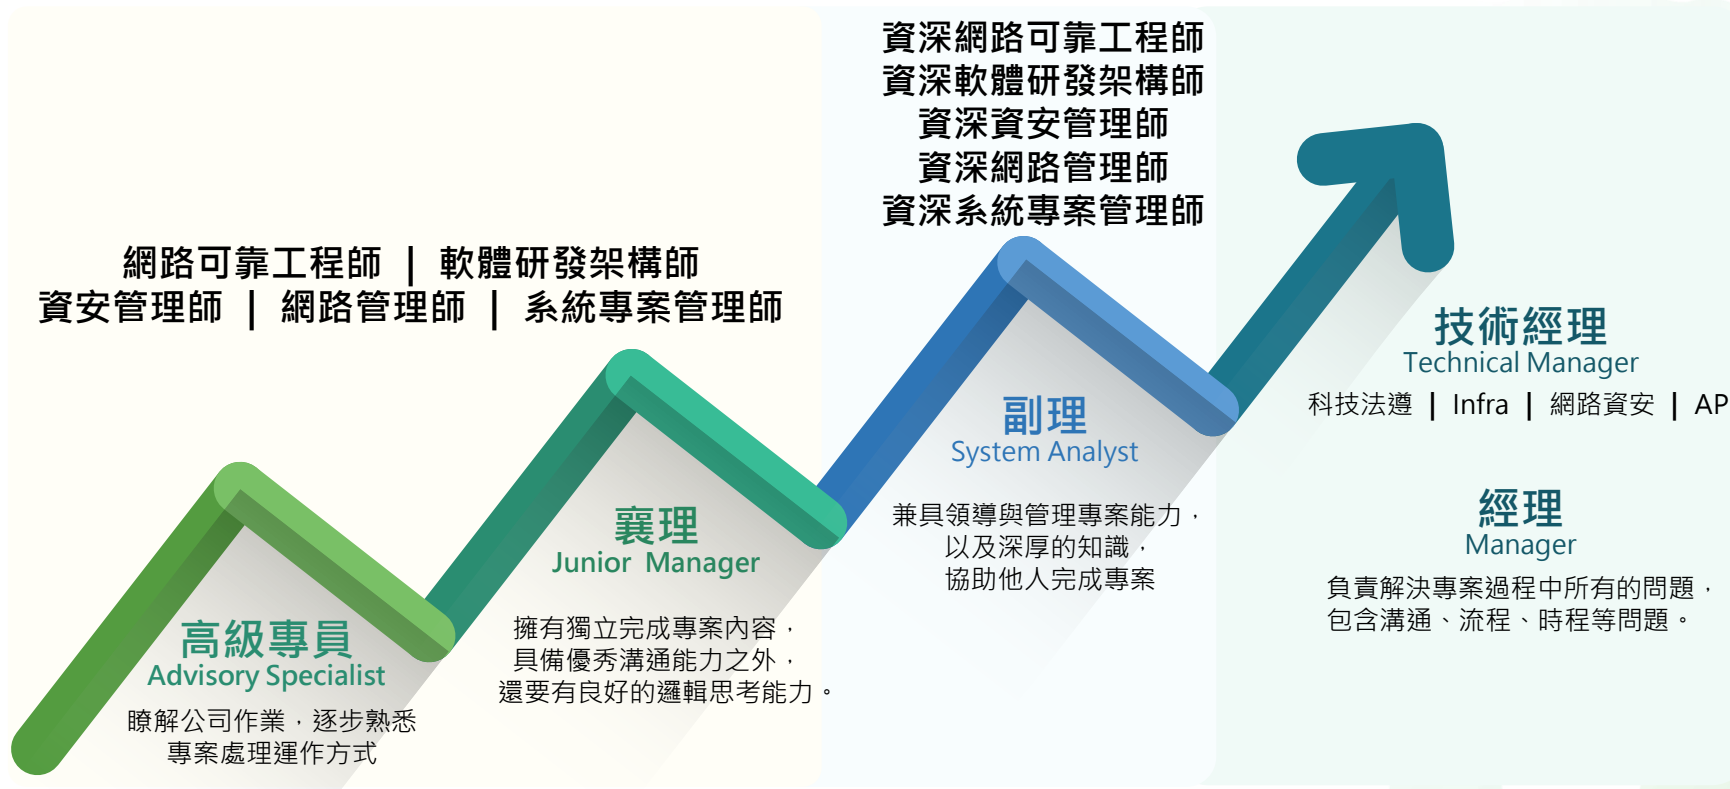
資深網路可靠工程師
資深軟體研發架構師
資深資安管理師
資深網路管理師
資深系統專案管理師

網路可靠工程師 ｜ 軟體研發架構師
資安管理師 ｜ 網路管理師 ｜ 系統專案管理師

技術經理
Technical Manager
科技法遵 ｜ Infra ｜ 網路資安 ｜ AP

副理
System Analyst
兼具領導與管理專案能力，
以及深厚的知識，
協助他人完成專案

經理
Manager
負責解決專案過程中所有的問題，
包含溝通、流程、時程等問題。

襄理
Junior Manager
擁有獨立完成專案內容，
具備優秀溝通能力之外，
還要有良好的邏輯思考能力。

高級專員
Advisory Specialist
瞭解公司作業，逐步熟悉
專案處理運作方式